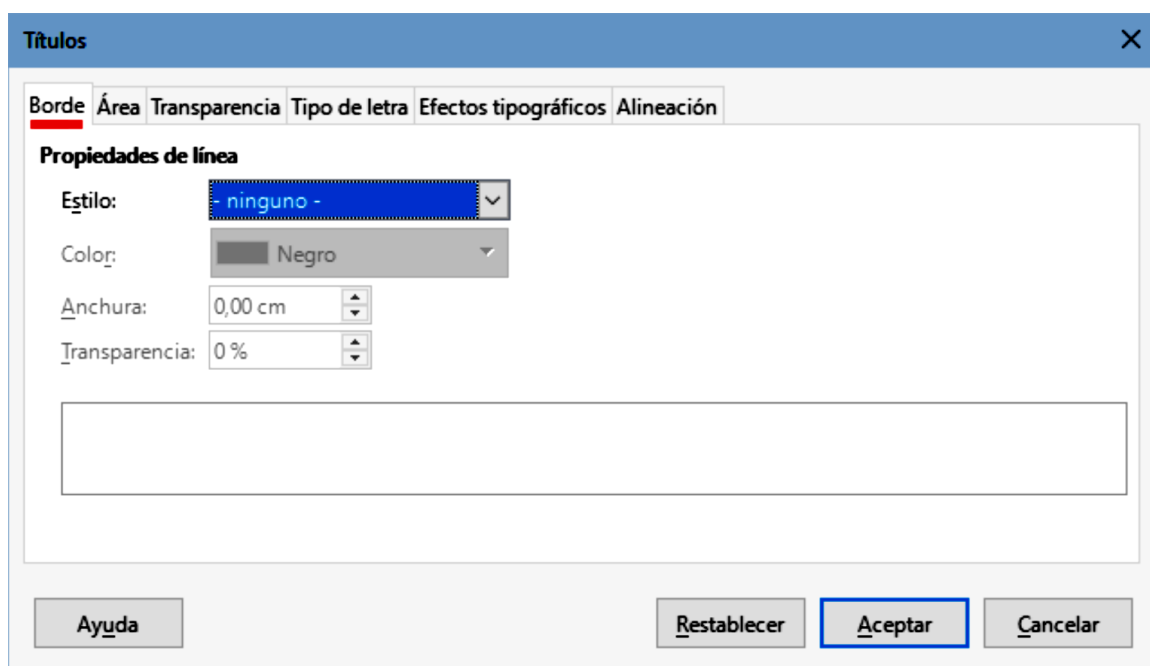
Títulos

Borde Área Transparencia Tipo de letra Efectos tipográficos Alineación

Propiedades de línea

Estilo: - ninguno -

Color: Negro

Anchura: 0,00 cm

Transparencia: 0 %

Ayuda

Restablecer Aceptar Cancelar